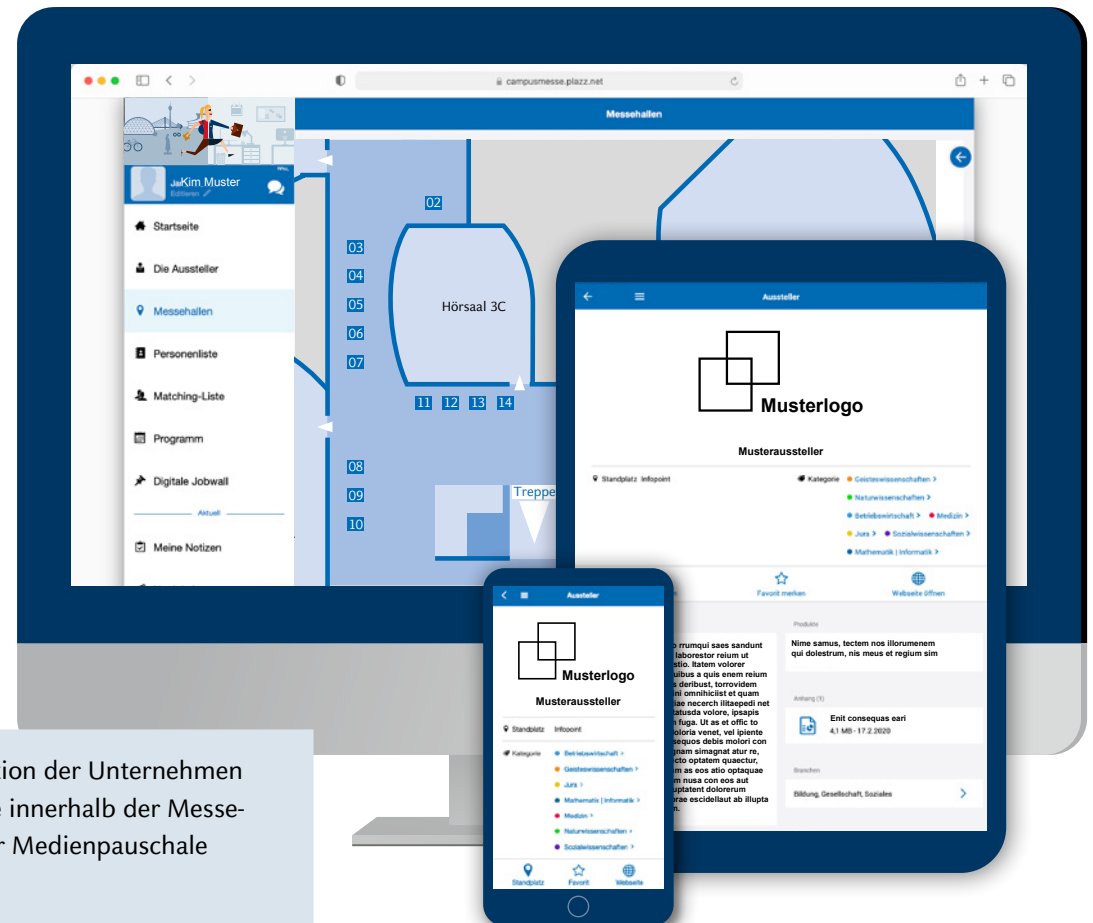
campusmesse.plazz.net

Messehallen

Kim Muster
Editieren

Startseite
Die Aussteller
Messehallen
Personenliste
Matching-Liste
Programm
Digitale Jobwall
Aktuell
Meine Notizen

02
03
04
05
06
07
Hörsaal 3C
11 12 13 14
08
09
10
Treppe

Aussteller
Musterlogo
Musteraussteller
Standplatz Infopoint
Kategorie Geisteswissenschaften >
Naturwissenschaften >
Betriebswirtschaft > Medizin >
Jura > Sozialwissenschaften >
Mathematik | Informatik >
Favorit merken
Webseite öffnen
Produkte
Nime samus, tectem nos illorumenem qui dolestrum, nis meus et regium sim
Anhang (1)
Enit consequas eari
4,1 MB · 17.2.2020
Branchen
Bildung, Gesellschaft, Soziales

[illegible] rrumqui saes sandunt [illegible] laborestor reium ut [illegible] stio. Itatem volorer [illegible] uibus a quis enem reium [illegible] deribust, torrovidem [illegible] ni omnihiciist et quam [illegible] tae necerch ilitaepedi net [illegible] atusda volore, ipsapis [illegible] fuga. Ut as et offic to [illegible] oloria venet, vel ipiente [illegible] sequos debis molori con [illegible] nam simagnat atur re, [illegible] cto optatem quaectur, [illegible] m as eos atio optaquae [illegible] m nusa con eos aut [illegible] ptatent dolorerum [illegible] rae escidellaut ab illupta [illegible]

Aussteller
Musterlogo
Musteraussteller
Standplatz Infopoint
Kategorie Betriebswirtschaft >
Geisteswissenschaften >
Jura >
Mathematik | Informatik >
Medizin >
Naturwissenschaften >
Sozialwissenschaften >
Standplatz Favorit Webseite

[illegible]tion der Unternehmen
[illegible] innerhalb der Messe-
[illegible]r Medienpauschale